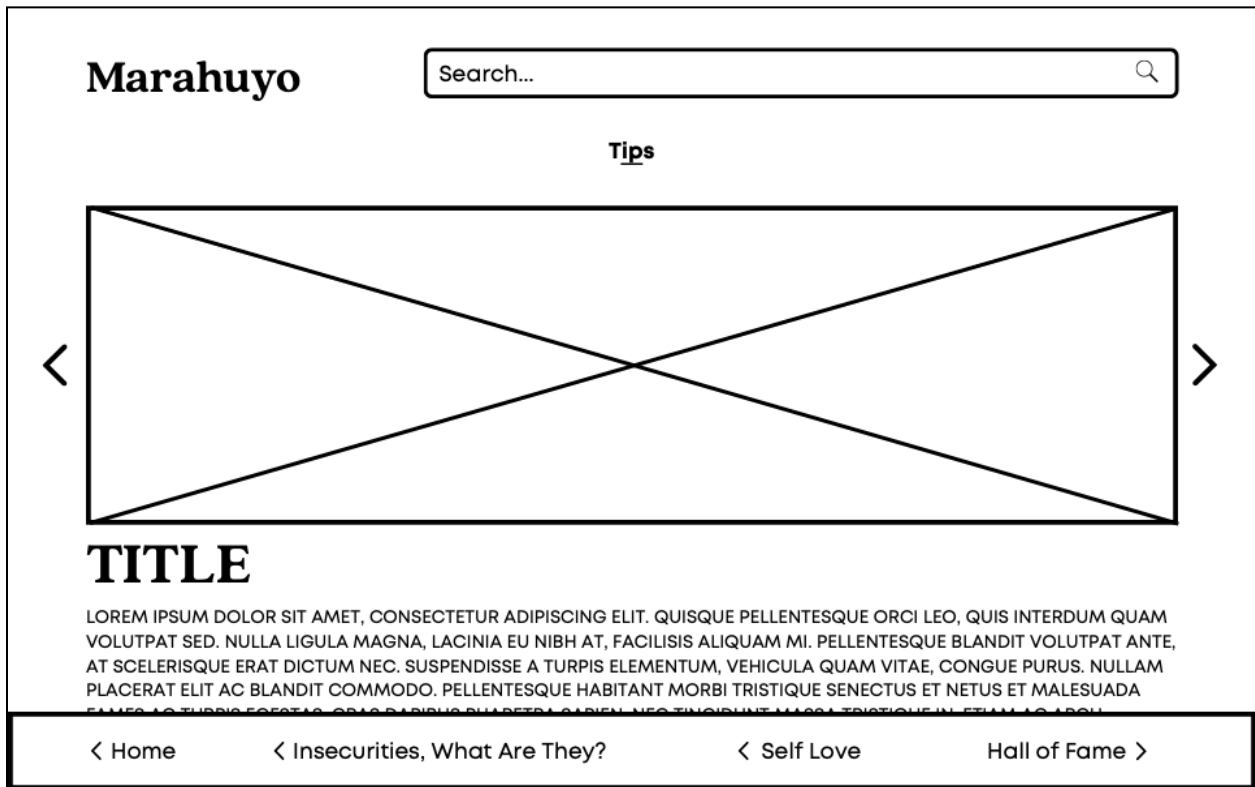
Marahuyo

Search...

Tips

<

>

TITLE

LOREM IPSUM DOLOR SIT AMET, CONSECTETUR ADIPISCING ELIT. QUISQUE PELLENTESQUE ORCI LEO, QUIS INTERDUM QUAM VOLUTPAT SED. NULLA LIGULA MAGNA, LACINIA EU NIBH AT, FACILISIS ALIQUAM MI. PELLENTESQUE BLANDIT VOLUTPAT ANTE, AT SCELERISQUE ERAT DICTUM NEC. SUSPENDISSE A TURPIS ELEMENTUM, VEHICULA QUAM VITAE, CONGUE PURUS. NULLAM PLACERAT ELIT AC BLANDIT COMMODO. PELLENTESQUE HABITANT MORBI TRISTIQUE SENECTUS ET NETUS ET MALESUADA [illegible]

< Home    < Insecurities, What Are They?    < Self Love    Hall of Fame >